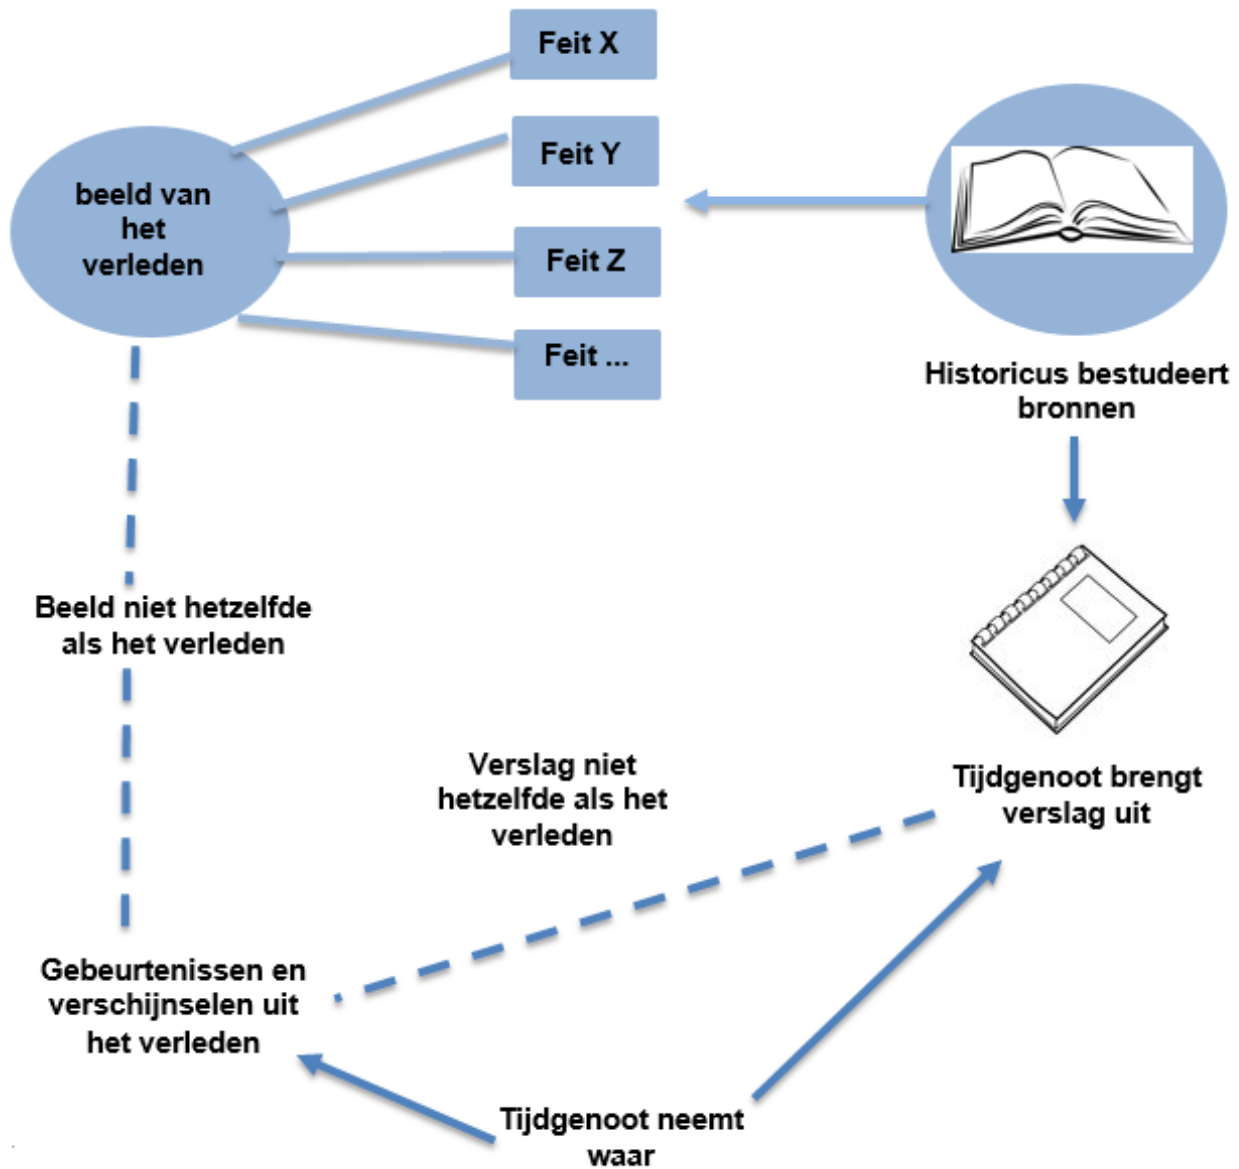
Feit X

Feit Y

beeld van het verleden

Feit Z

Feit ...

Historicus bestudeert bronnen

Beeld niet hetzelfde als het verleden

Verslag niet hetzelfde als het verleden

Tijdgenoot brengt verslag uit

Gebeurtenissen en verschijnselen uit het verleden

Tijdgenoot neemt waar